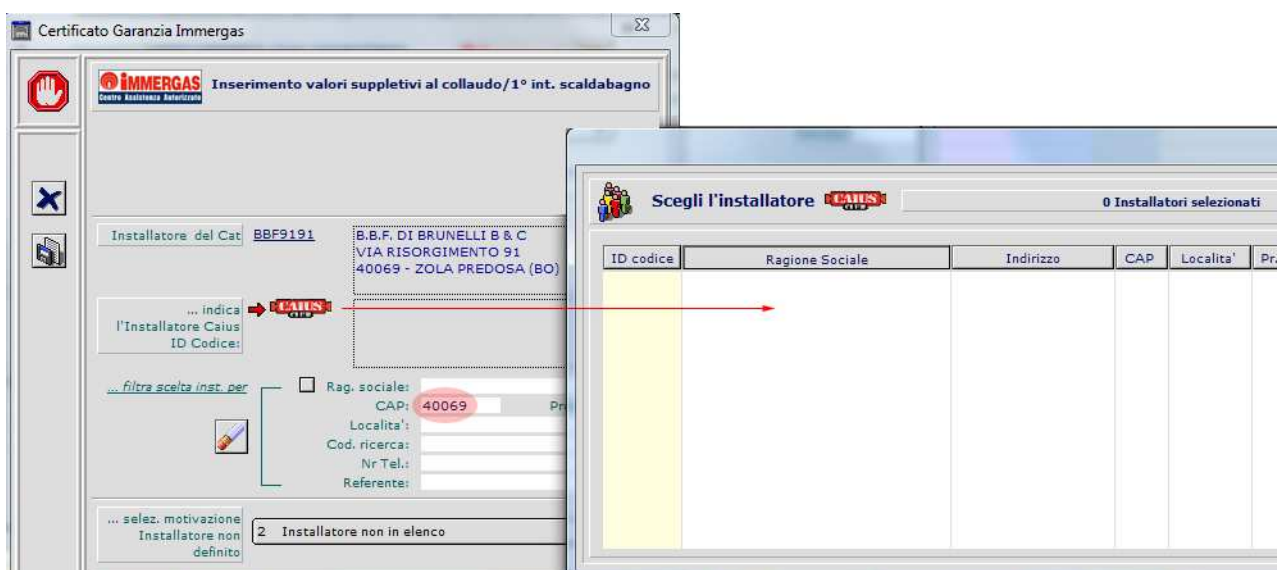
Certificato Garanzia Immergas

IMMERGAS
Centro Assistenza Autorizzato

Inserimento valori suppletivi al collaudo/1° int. scaldabagno

Installatore del Cat BBF9191

B.B.F. DI BRUNELLI B & C
VIA RISORGIMENTO 91
40069 - ZOLA PREDOSA (BO)

... indica l'Installatore Caius ID Codice:

CAIUS

... filtra scelta inst. per

Rag. sociale:
CAP: 40069
Pr
Localita':
Cod. ricerca:
Nr Tel.:
Referente:

... selez. motivazione Installatore non definito

2 Installatore non in elenco

Scegli l'installatore CAIUS

0 Installatori selezionati

| ID codice | Ragione Sociale | Indirizzo | CAP | Localita' | Pr |
|---|---|---|---|---|---|